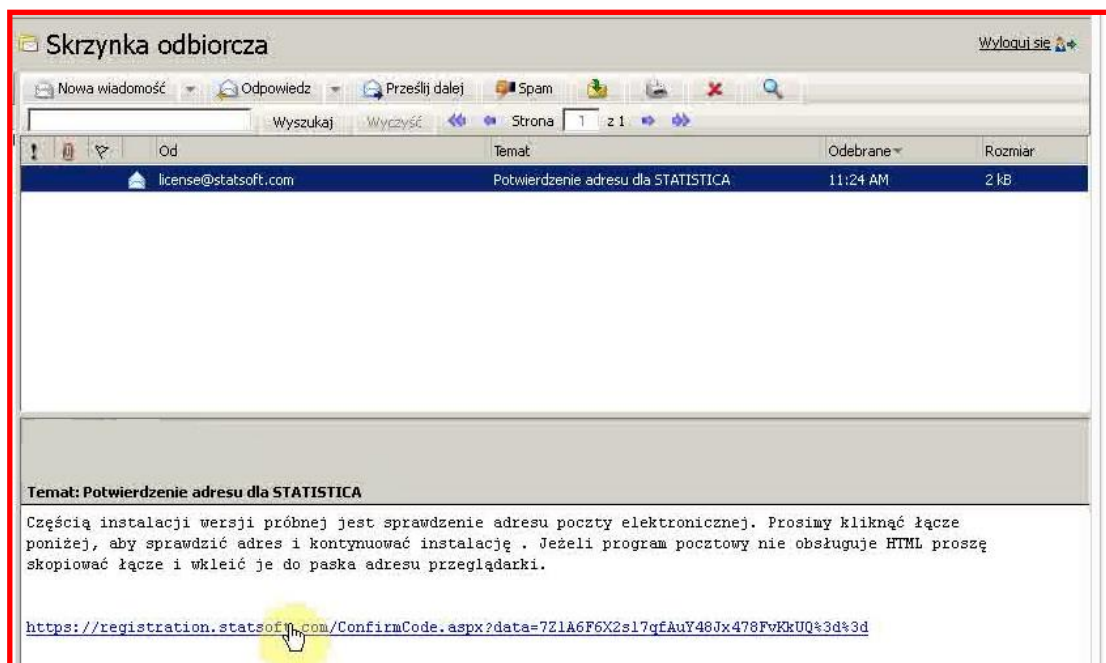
Skrzynka odbiorcza

Wyloguj się

Nowa wiadomość | Odpowiedz | Prześlij dalej | Spam

Wyszukaj | Wyczyść | Strona 1 z 1

| ! | | | Od | Temat | Odebrane | Rozmiar |
|---|---|---|---|---|---|---|
| | | | license@statsoft.com | Potwierdzenie adresu dla STATISTICA | 11:24 AM | 2 kB |

Temat: Potwierdzenie adresu dla STATISTICA

Częścią instalacji wersji próbnej jest sprawdzenie adresu poczty elektronicznej. Prosimy kliknąć łącze poniżej, aby sprawdzić adres i kontynuować instalację . Jeżeli program pocztowy nie obsługuje HTML proszę skopiować łącze i wkleić je do paska adresu przeglądarki.

https://registration.statsoft.com/ConfirmCode.aspx?data=7ZlA6F6X2sl7qfAuY48Jx478FvKkUQ%3d%3d